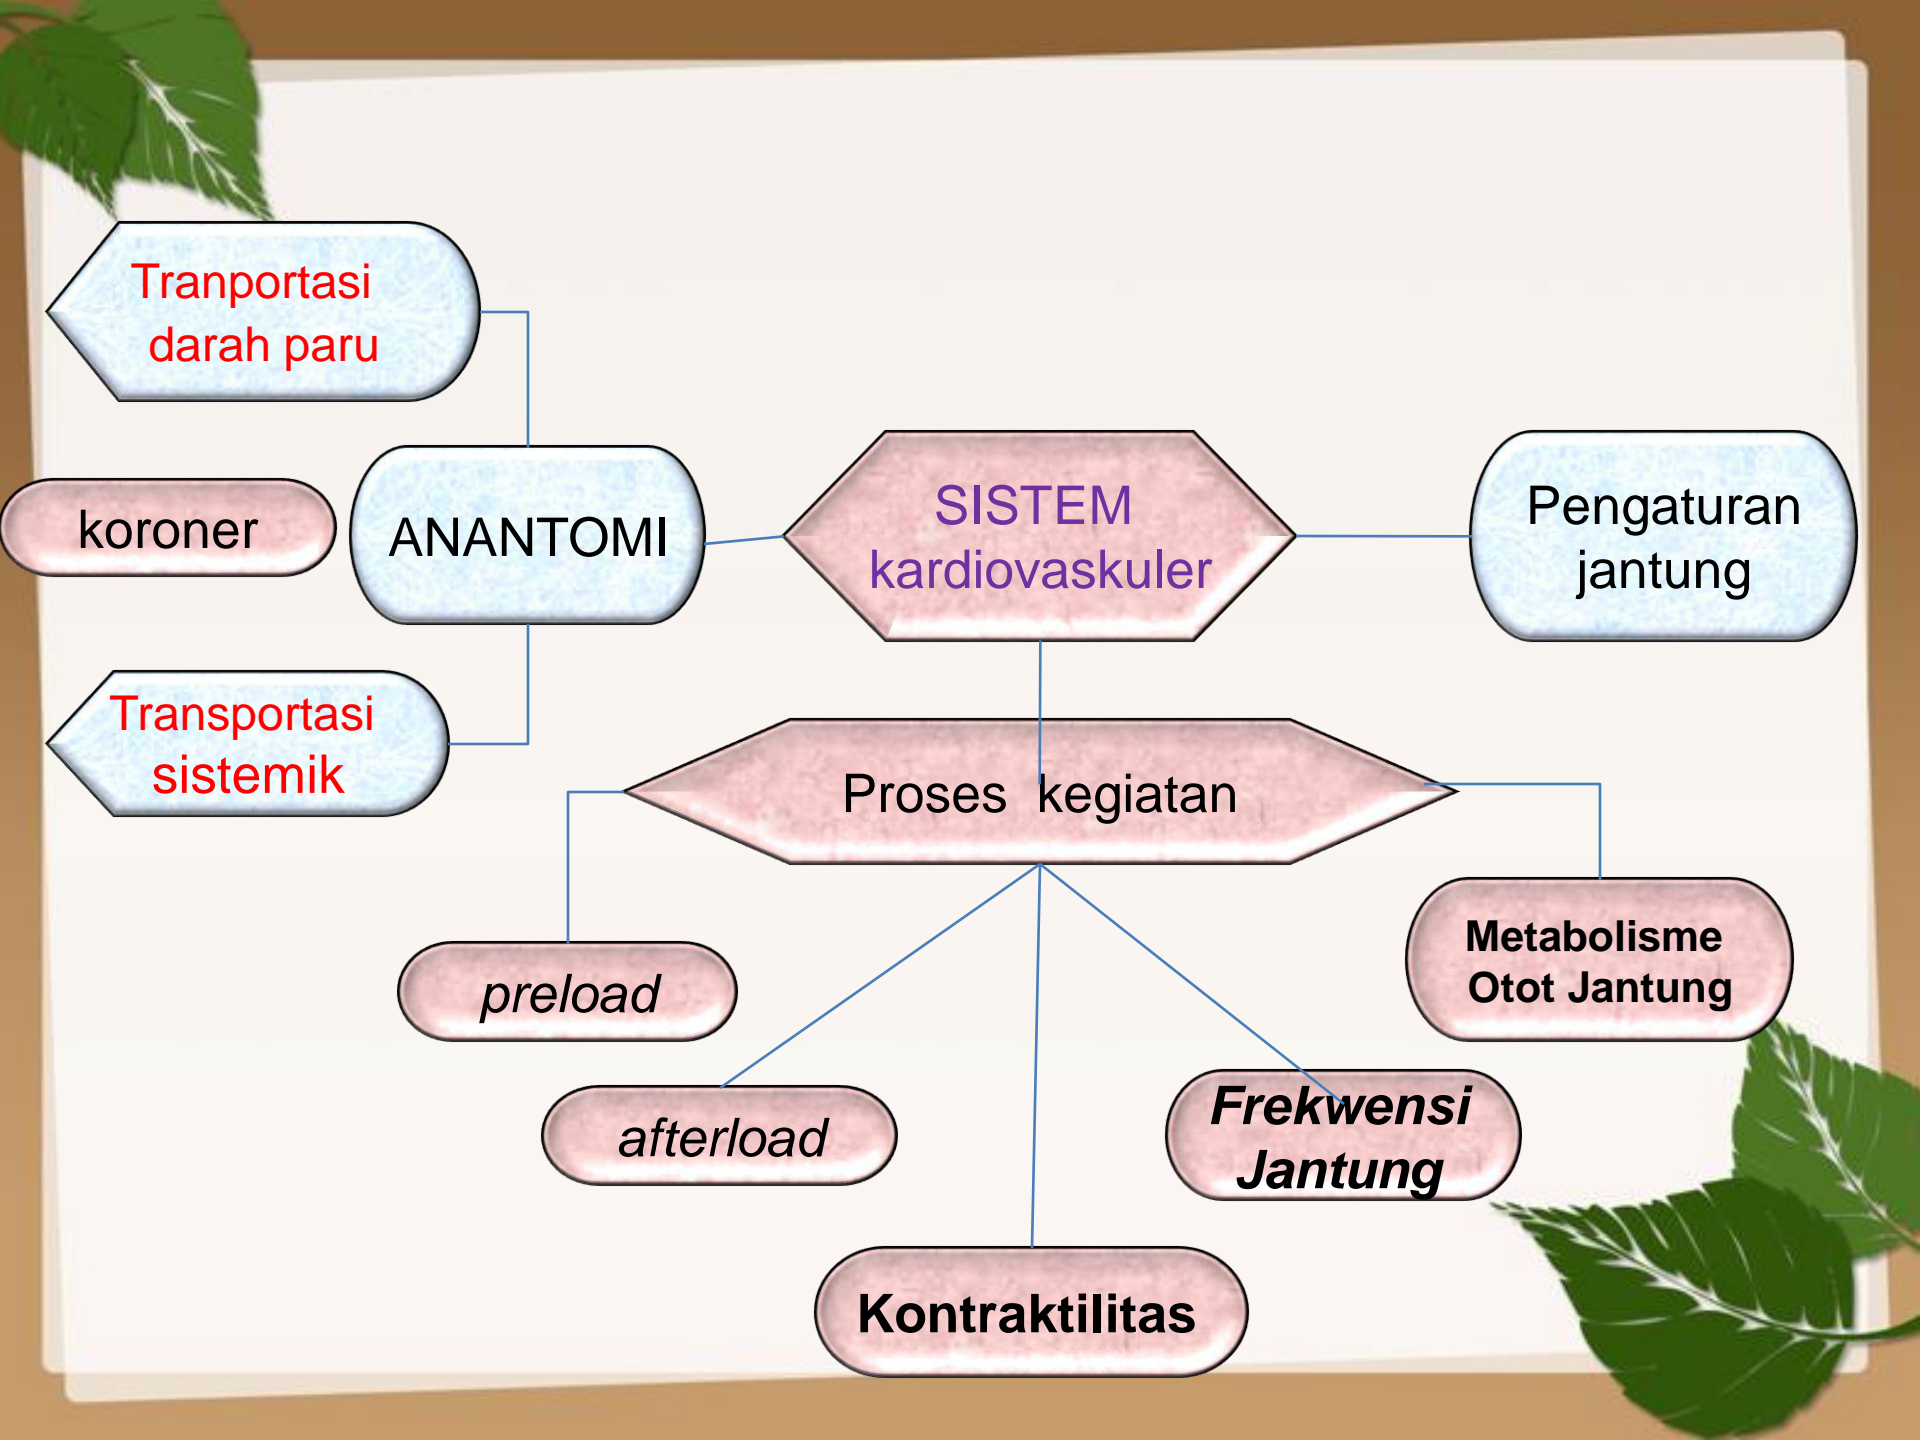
Tranportasi darah paru

koroner

ANANTOMI

Transportasi sistemik

SISTEM kardiovaskuler

Pengaturan jantung

Proses kegiatan

preload

afterload

Kontraktilitas

Frekwensi Jantung

Metabolisme Otot Jantung